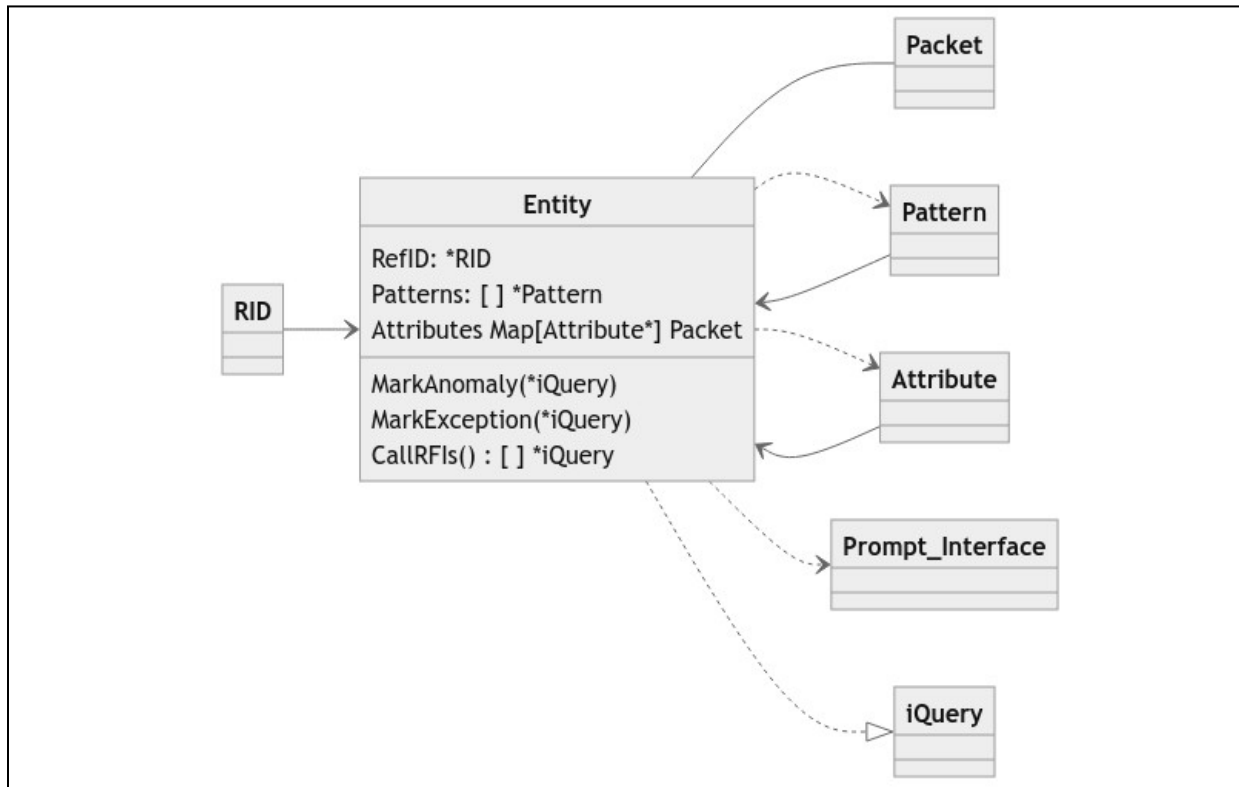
Packet

Entity

RefID: *RID
Patterns: [ ] *Pattern
Attributes Map[Attribute*] Packet

MarkAnomaly(*iQuery)
MarkException(*iQuery)
CallRFIs() : [ ] *iQuery

Pattern

RID

Attribute

Prompt_Interface

iQuery